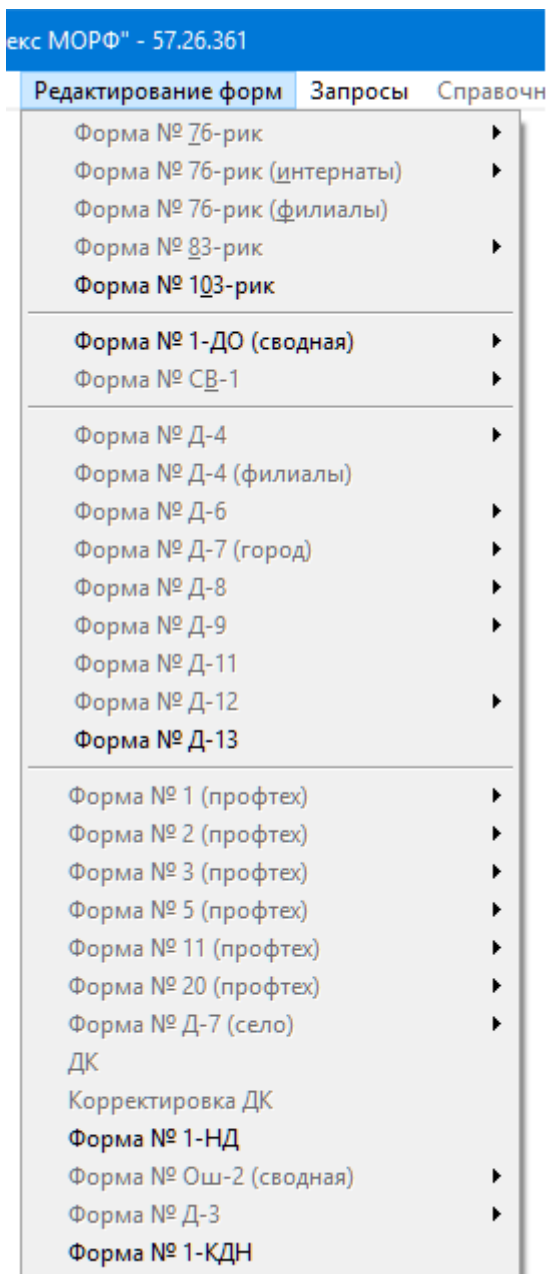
екс МОРФ" - 57.26.361

Редактирование форм | Запросы | Справочн

Форма № 76-рик
Форма № 76-рик (интернаты)
Форма № 76-рик (филиалы)
Форма № 83-рик
Форма № 103-рик

Форма № 1-ДО (сводная)
Форма № СВ-1

Форма № Д-4
Форма № Д-4 (филиалы)
Форма № Д-6
Форма № Д-7 (город)
Форма № Д-8
Форма № Д-9
Форма № Д-11
Форма № Д-12
Форма № Д-13

Форма № 1 (профтех)
Форма № 2 (профтех)
Форма № 3 (профтех)
Форма № 5 (профтех)
Форма № 11 (профтех)
Форма № 20 (профтех)
Форма № Д-7 (село)
ДК
Корректировка ДК
Форма № 1-НД
Форма № Ош-2 (сводная)
Форма № Д-3
Форма № 1-КДН